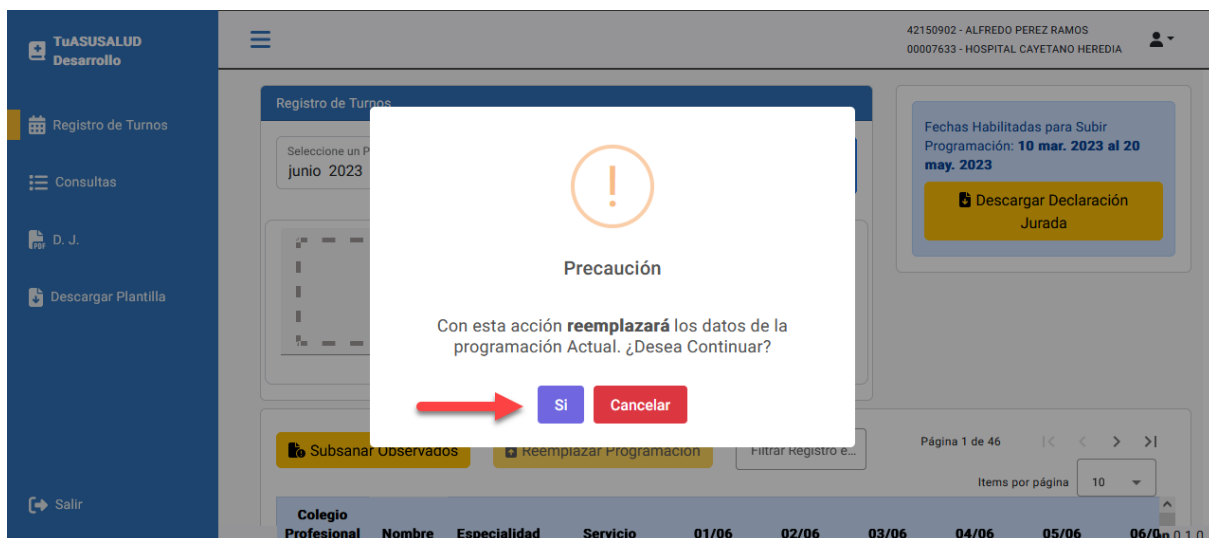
TuASUSALUD
Desarrollo

Registro de Turnos

Consultas

D. J.

Descargar Plantilla

Salir

42150902 - ALFREDO PEREZ RAMOS
00007633 - HOSPITAL CAYETANO HEREDIA

Registro de Turnos

Seleccione un P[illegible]
junio 2023

Fechas Habilitadas para Subir Programación: **10 mar. 2023 al 20 may. 2023**

Descargar Declaración Jurada

!

Precaución

Con esta acción **reemplazará** los datos de la programación Actual. ¿Desea Continuar?

Si

Cancelar

Subsanar Observados

Reemplazar Programación

Filtrar Registro e...

Página 1 de 46

Items por página 10

| Colegio Profesional | Nombre | Especialidad | Servicio | 01/06 | 02/06 | 03/06 | 04/06 | 05/06 | 06/0 |
|---|---|---|---|---|---|---|---|---|---|

v 1.0